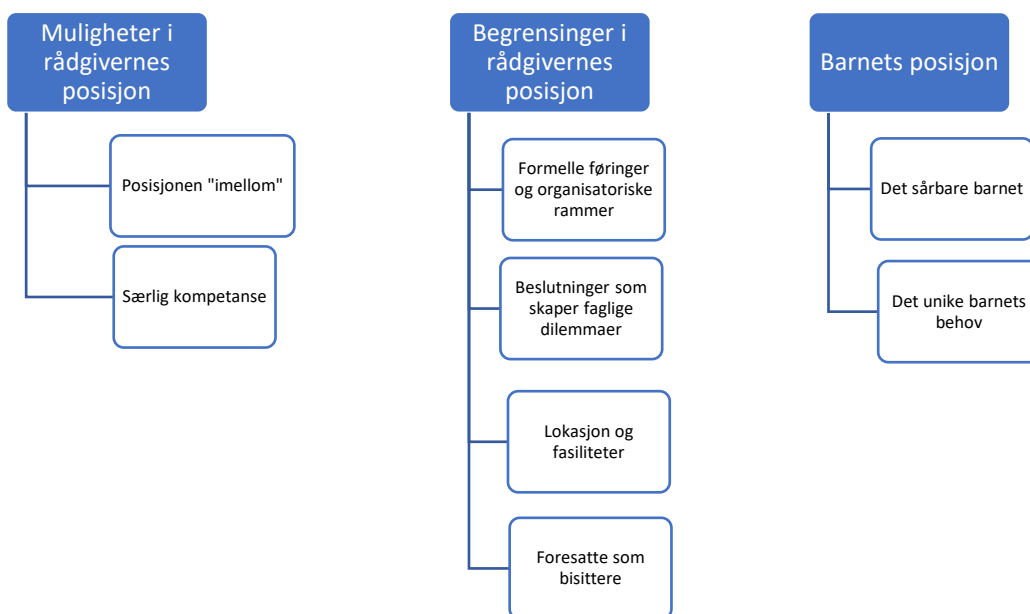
Muligheter i rådgivernes posisjon

Posisjonen "imellom"

Særlig kompetanse

Begrensinger i rådgivernes posisjon

Formelle føringer og organisatoriske rammer

Beslutninger som skaper faglige dilemmaer

Lokasjon og fasiliteter

Foresatte som bisittere

Barnets posisjon

Det sårbare barnet

Det unike barnets behov